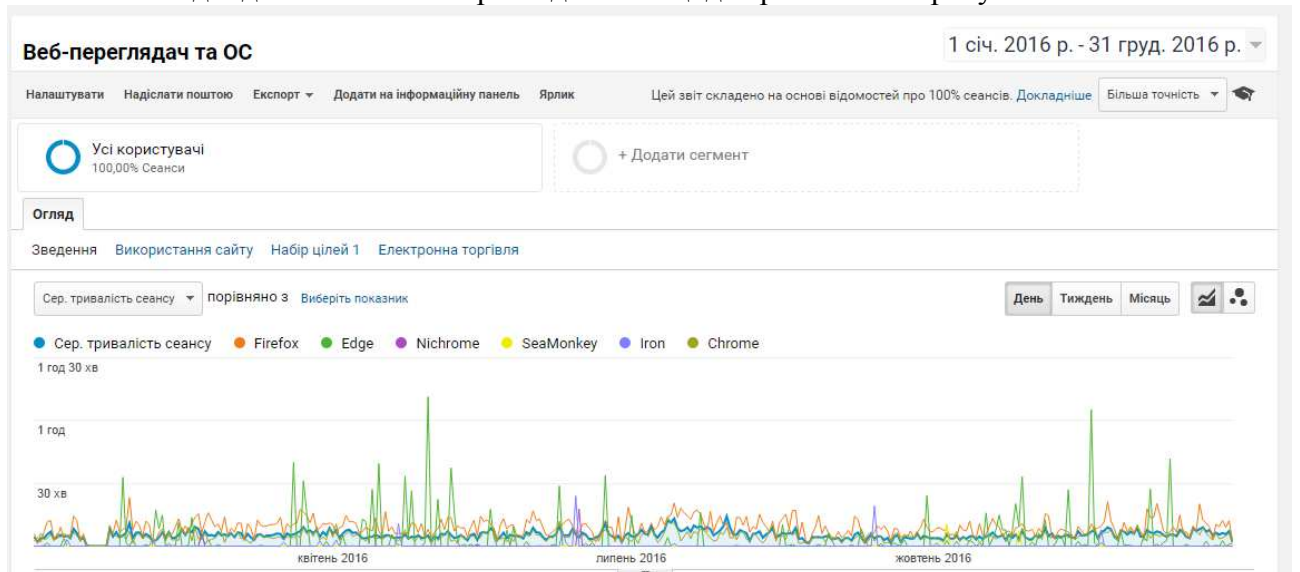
Веб-переглядач та ОС

1 січ. 2016 р. - 31 груд. 2016 р.

Налаштувати Надіслати поштою Експорт Додати на інформаційну панель Ярлик

Цей звіт складено на основі відомостей про 100% сеансів. Докладніше Більша точність

Усі користувачі
100,00% Сеанси

+ Додати сегмент

Огляд

Зведення Використання сайту Набір цілей 1 Електронна торгівля

Сер. тривалість сеансу порівняно з Виберіть показник

День Тиждень Місяць

Сер. тривалість сеансу Firefox Edge Nichrome SeaMonkey Iron Chrome

1 год 30 хв

1 год

30 хв

квітень 2016 липень 2016 жовтень 2016